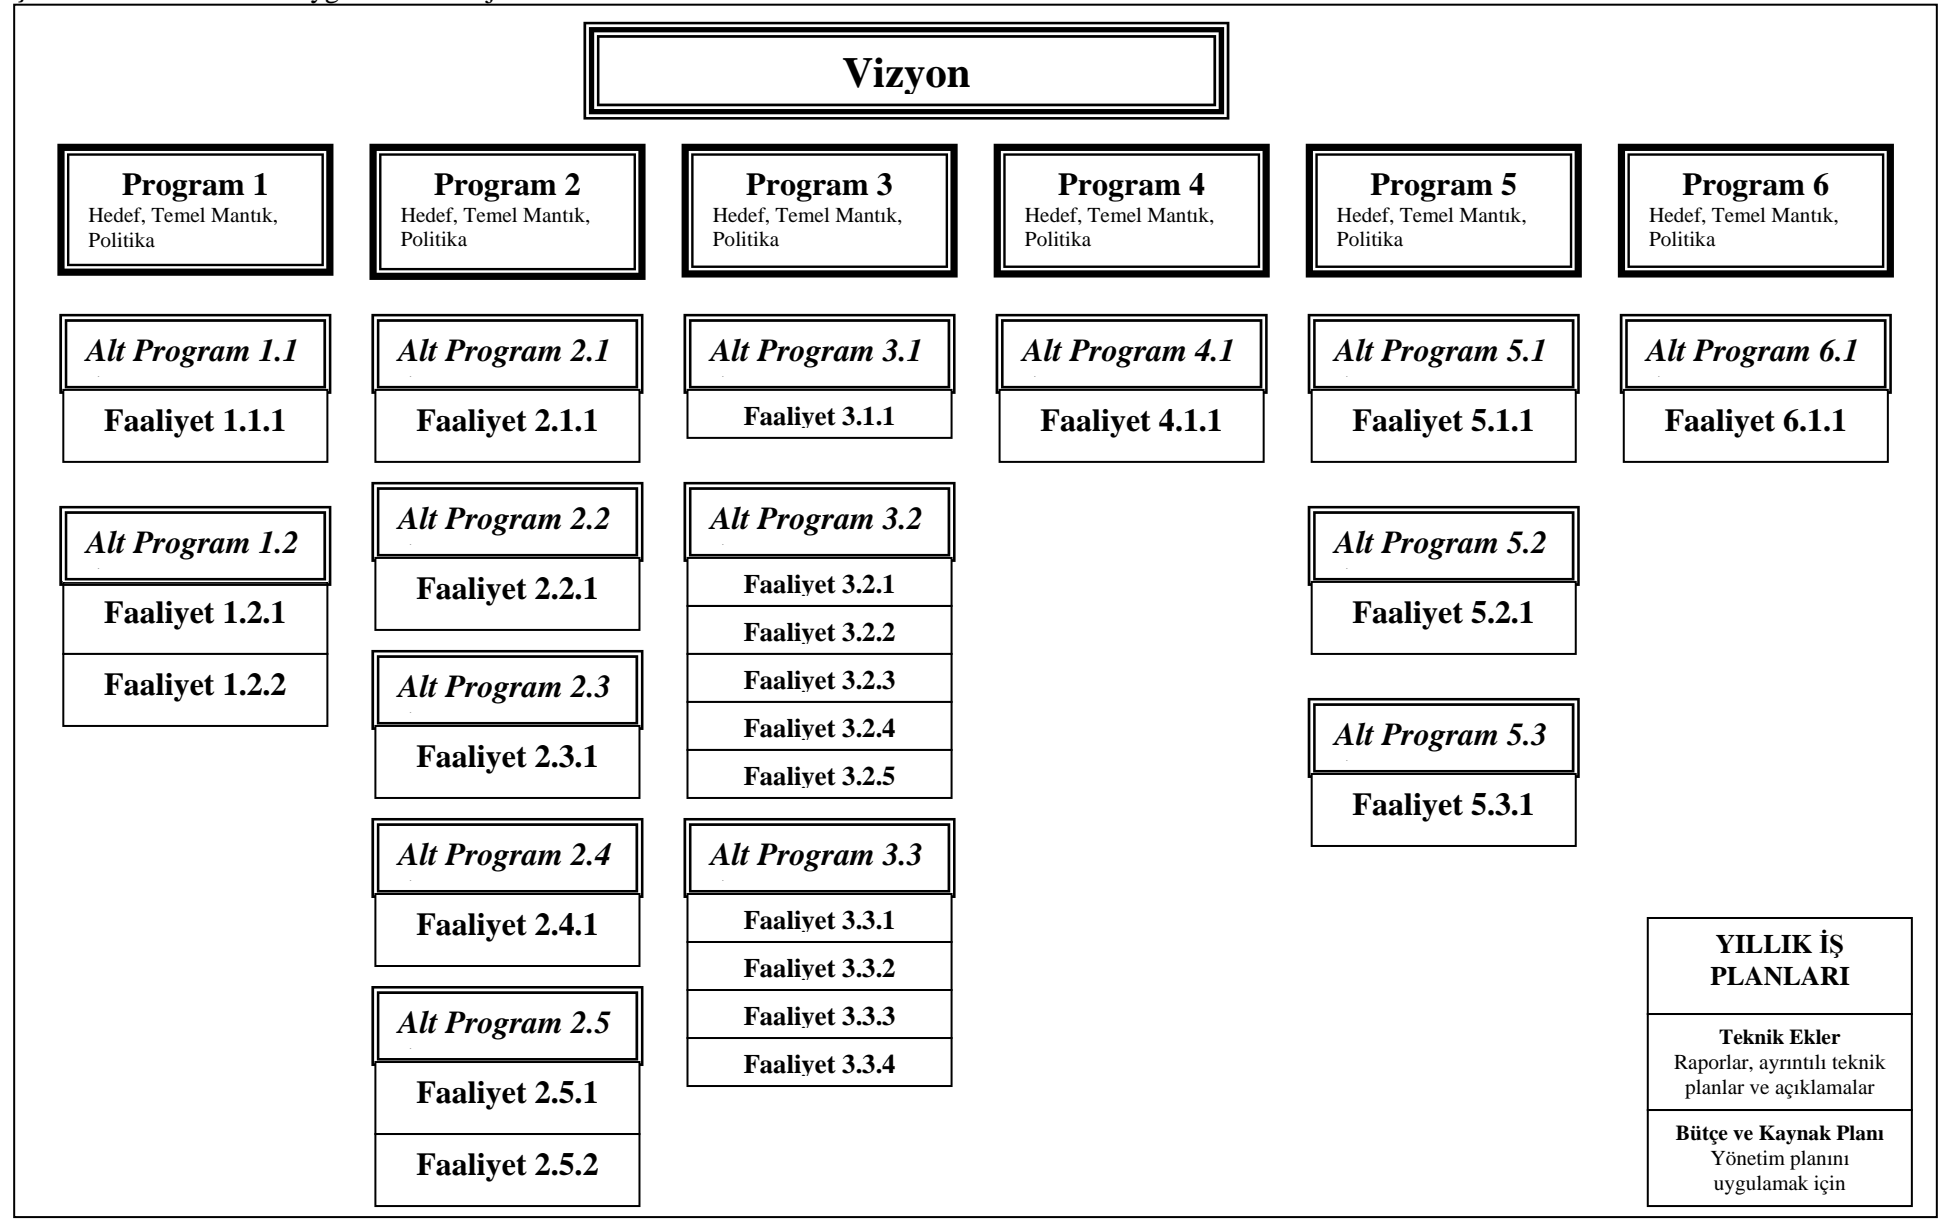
Vizyon

Program 1
Hedef, Temel Mantık, Politika

Alt Program 1.1
Faaliyet 1.1.1

Alt Program 1.2
Faaliyet 1.2.1
Faaliyet 1.2.2

Program 2
Hedef, Temel Mantık, Politika

Alt Program 2.1
Faaliyet 2.1.1

Alt Program 2.2
Faaliyet 2.2.1

Alt Program 2.3
Faaliyet 2.3.1

Alt Program 2.4
Faaliyet 2.4.1

Alt Program 2.5
Faaliyet 2.5.1
Faaliyet 2.5.2

Program 3
Hedef, Temel Mantık, Politika

Alt Program 3.1
Faaliyet 3.1.1

Alt Program 3.2
Faaliyet 3.2.1
Faaliyet 3.2.2
Faaliyet 3.2.3
Faaliyet 3.2.4
Faaliyet 3.2.5

Alt Program 3.3
Faaliyet 3.3.1
Faaliyet 3.3.2
Faaliyet 3.3.3
Faaliyet 3.3.4

Program 4
Hedef, Temel Mantık, Politika

Alt Program 4.1
Faaliyet 4.1.1

Program 5
Hedef, Temel Mantık, Politika

Alt Program 5.1
Faaliyet 5.1.1

Alt Program 5.2
Faaliyet 5.2.1

Alt Program 5.3
Faaliyet 5.3.1

Program 6
Hedef, Temel Mantık, Politika

Alt Program 6.1
Faaliyet 6.1.1

YILLIK İŞ PLANLARI

Teknik Ekler
Raporlar, ayrıntılı teknik planlar ve açıklamalar

Bütçe ve Kaynak Planı
Yönetim planını uygulamak için